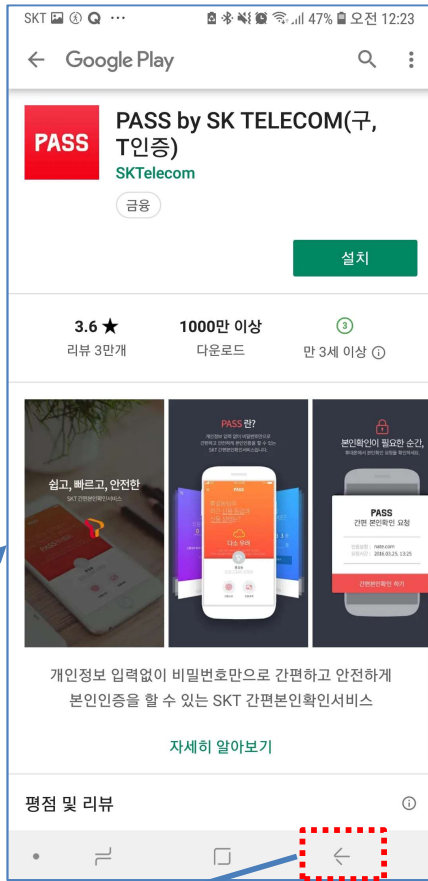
SKT ··· 47% 오전 12:23

Google Play

PASS

PASS by SK TELECOM(구, T인증)

SKTelecom

금융

설치

3.6 ★
리뷰 3만개

1000만 이상
다운로드

3
만 3세 이상

쉽고, 빠르고, 안전한
SKT 간편본인확인서비스

PASS 란?

PASS

본인확인이 필요한 순간,

PASS
간편 본인확인 요청

간편본인확인 하기

개인정보 입력없이 비밀번호만으로 간편하고 안전하게 본인인증을 할 수 있는 SKT 간편본인확인서비스

자세히 알아보기

평점 및 리뷰